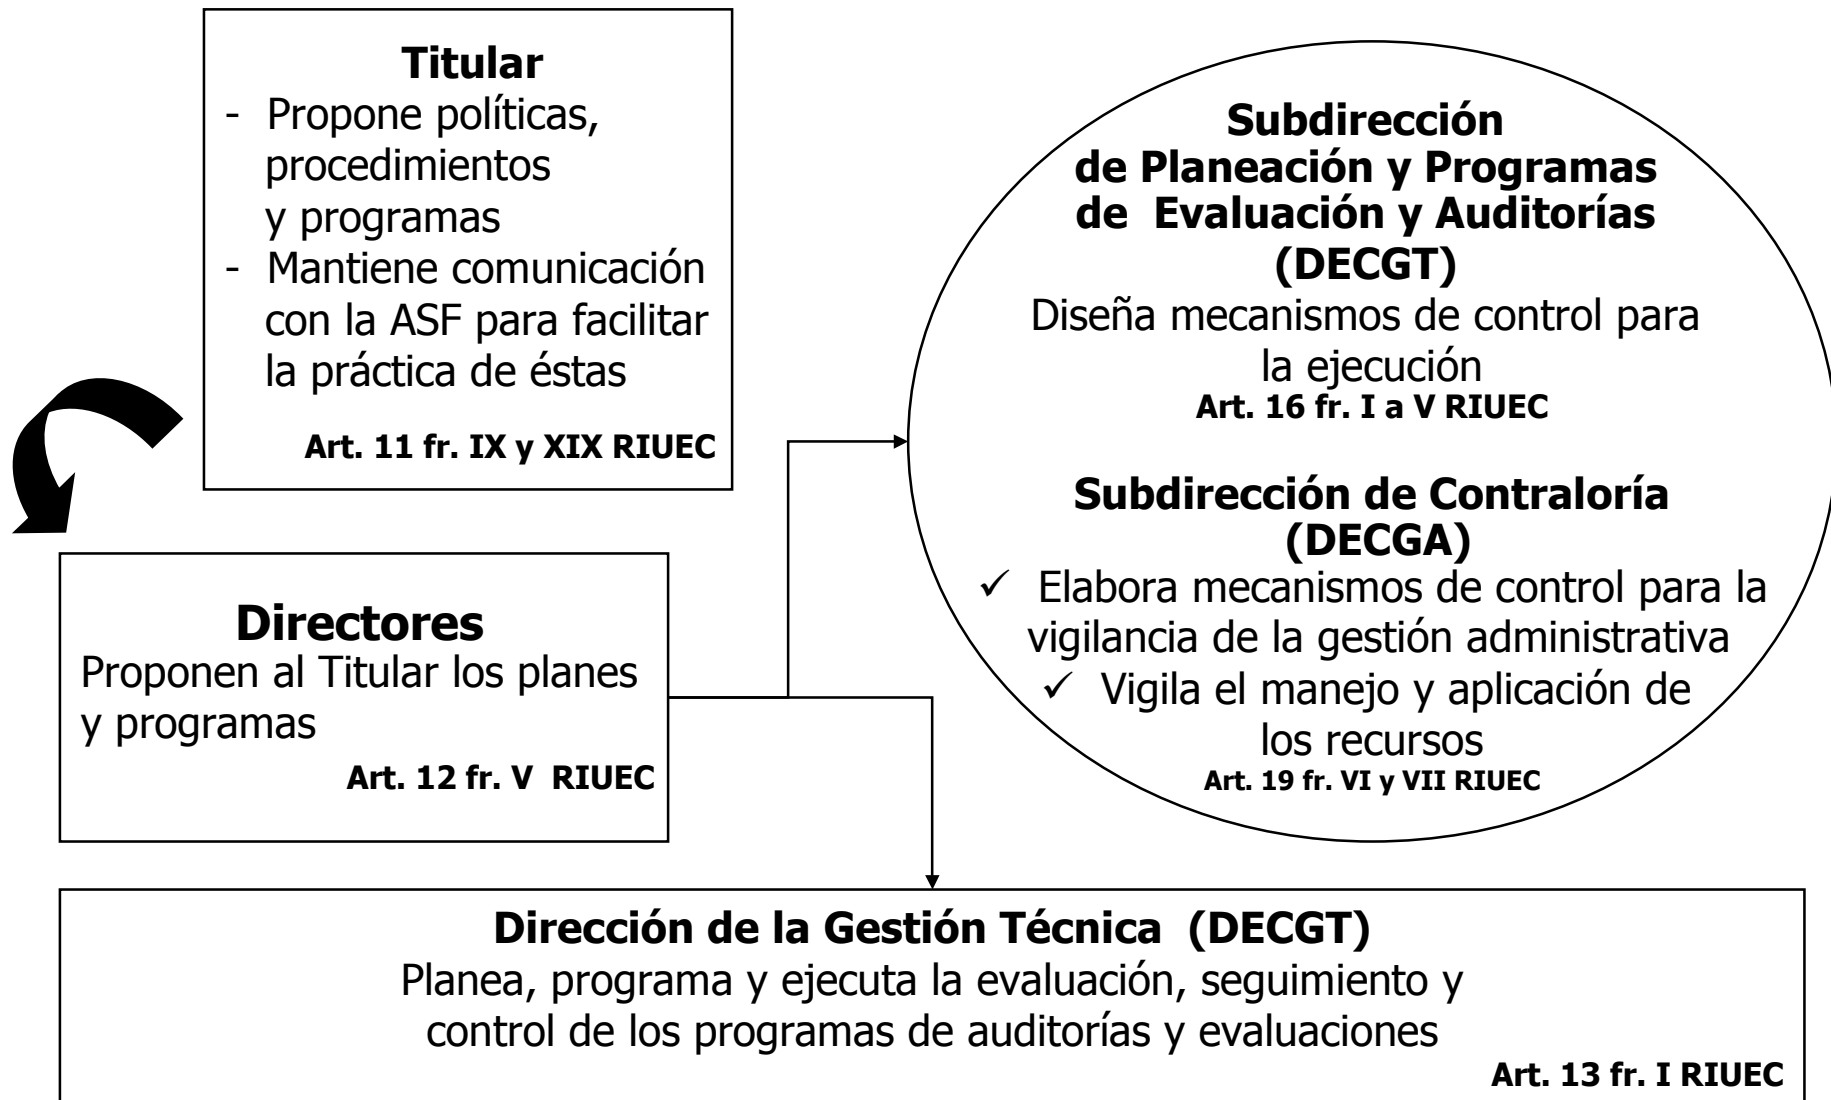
**Titular**
- Propone políticas, procedimientos y programas
- Mantiene comunicación con la ASF para facilitar la práctica de éstas

**Art. 11 fr. IX y XIX RIUEC**

**Subdirección de Planeación y Programas de Evaluación y Auditorías (DECGT)**
Diseña mecanismos de control para la ejecución
**Art. 16 fr. I a V RIUEC**

**Subdirección de Contraloría (DECGA)**
✓ Elabora mecanismos de control para la vigilancia de la gestión administrativa
✓ Vigila el manejo y aplicación de los recursos
**Art. 19 fr. VI y VII RIUEC**

**Directores**
Proponen al Titular los planes y programas
**Art. 12 fr. V RIUEC**

**Dirección de la Gestión Técnica (DECGT)**
Planea, programa y ejecuta la evaluación, seguimiento y control de los programas de auditorías y evaluaciones
**Art. 13 fr. I RIUEC**